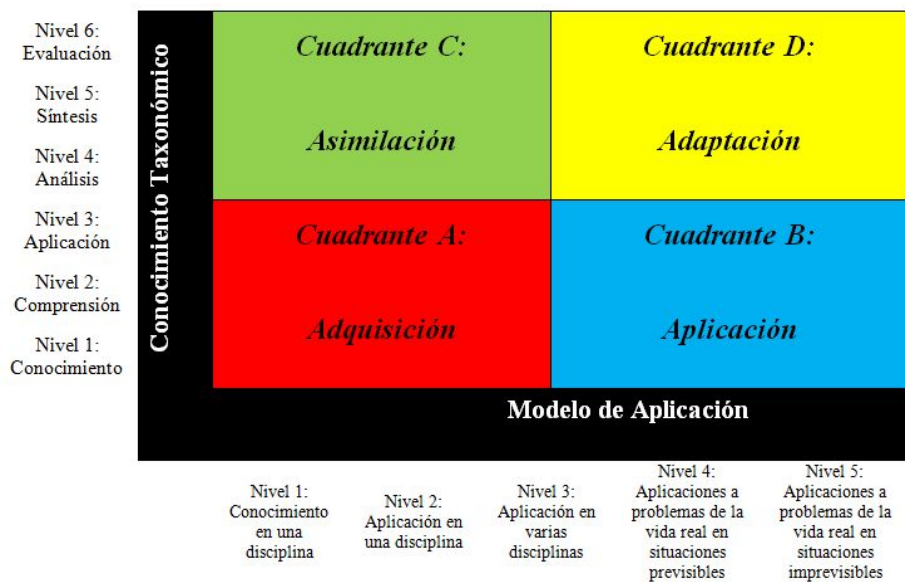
Nivel 6: Evaluación

Nivel 5: Síntesis

Nivel 4: Análisis

Nivel 3: Aplicación

Nivel 2: Comprensión

Nivel 1: Conocimiento

Conocimiento Taxonómico

Cuadrante C:

Asimilación

Cuadrante D:

Adaptación

Cuadrante A:

Adquisición

Cuadrante B:

Aplicación

Modelo de Aplicación

Nivel 1: Conocimiento en una disciplina

Nivel 2: Aplicación en una disciplina

Nivel 3: Aplicación en varias disciplinas

Nivel 4: Aplicaciones a problemas de la vida real en situaciones previsibles

Nivel 5: Aplicaciones a problemas de la vida real en situaciones imprevisibles